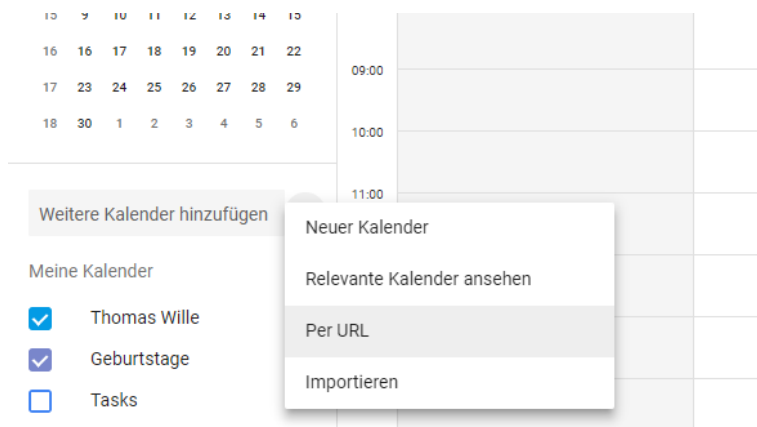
15 9 10 11 12 13 14 15
16 16 17 18 19 20 21 22
17 23 24 25 26 27 28 29
18 30 1 2 3 4 5 6

09:00
10:00
11:00

Weitere Kalender hinzufügen

Neuer Kalender
Relevante Kalender ansehen
Per URL
Importieren

Meine Kalender
Thomas Wille
Geburtstage
Tasks